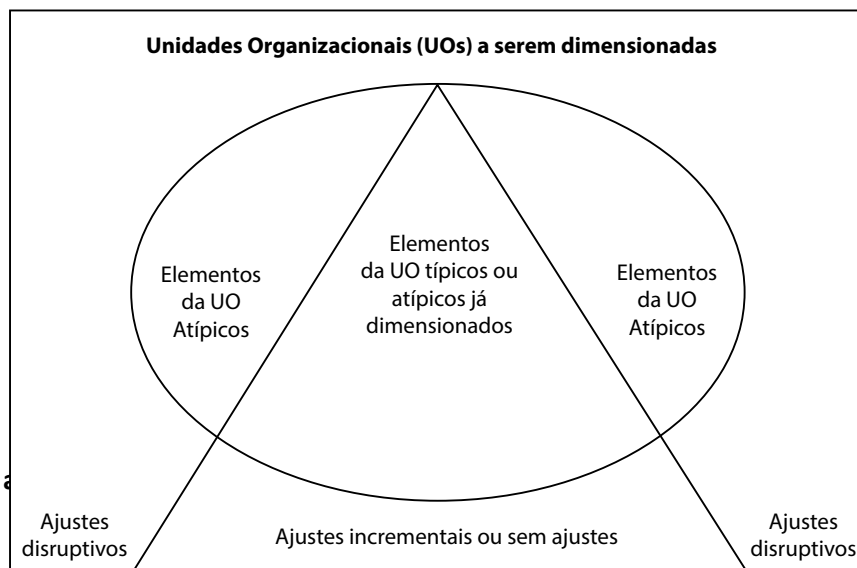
Unidades Organizacionais (UOs) a serem dimensionadas

Elementos da UO Atípicos

Elementos da UO típicos ou atípicos já dimensionados

Elementos da UO Atípicos

Ajustes disruptivos

Ajustes incrementais ou sem ajustes

Ajustes disruptivos